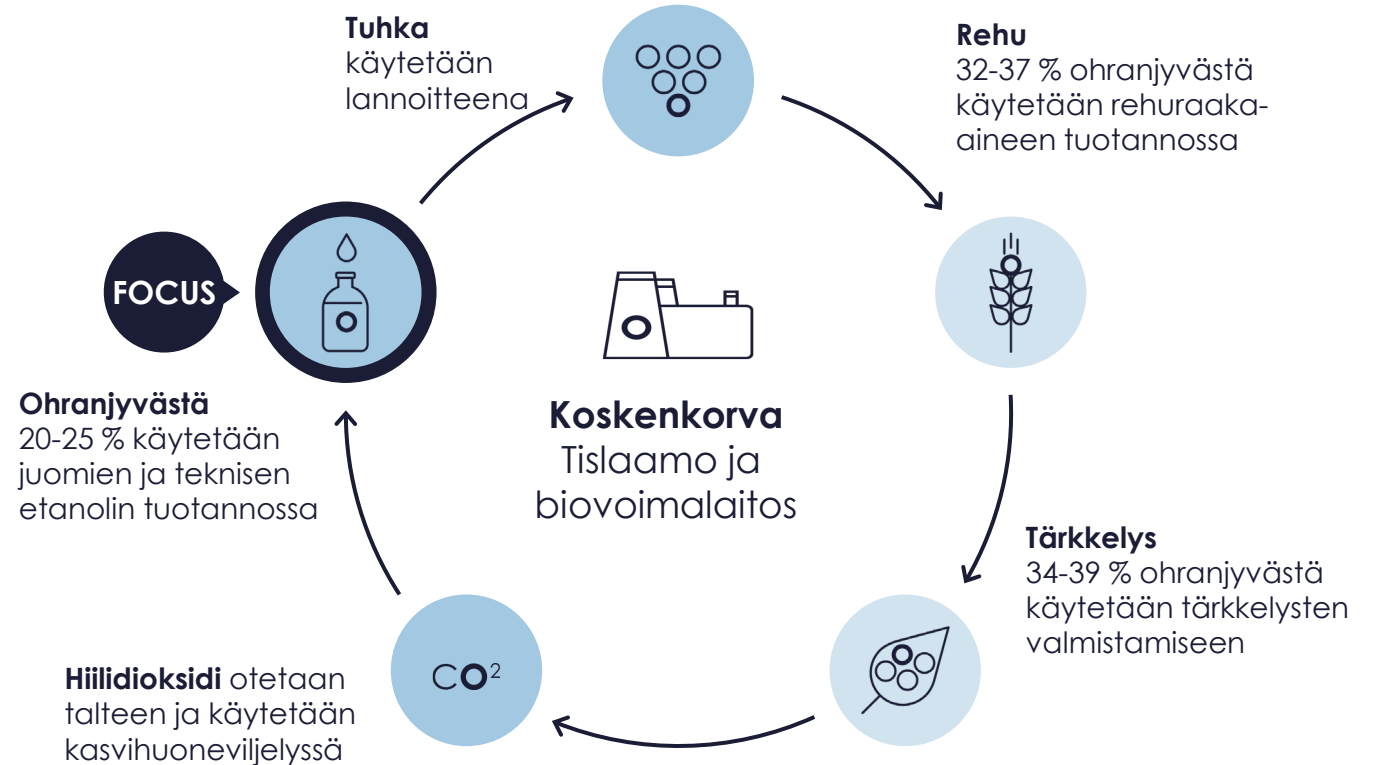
Tuhka
käytetään lannoitteena

Rehu
32-37 % ohranjyvästä käytetään rehuraaka-aineen tuotannossa

FOCUS

Koskenkorva
Tislaamo ja biovoimalaitos

Ohranjyvästä
20-25 % käytetään juomien ja teknisen etanolin tuotannossa

Tärkkelys
34-39 % ohranjyvästä käytetään tärkkelysten valmistamiseen

CO$^2$

Hiilidioksidi otetaan talteen ja käytetään kasvihuoneviljelyssä